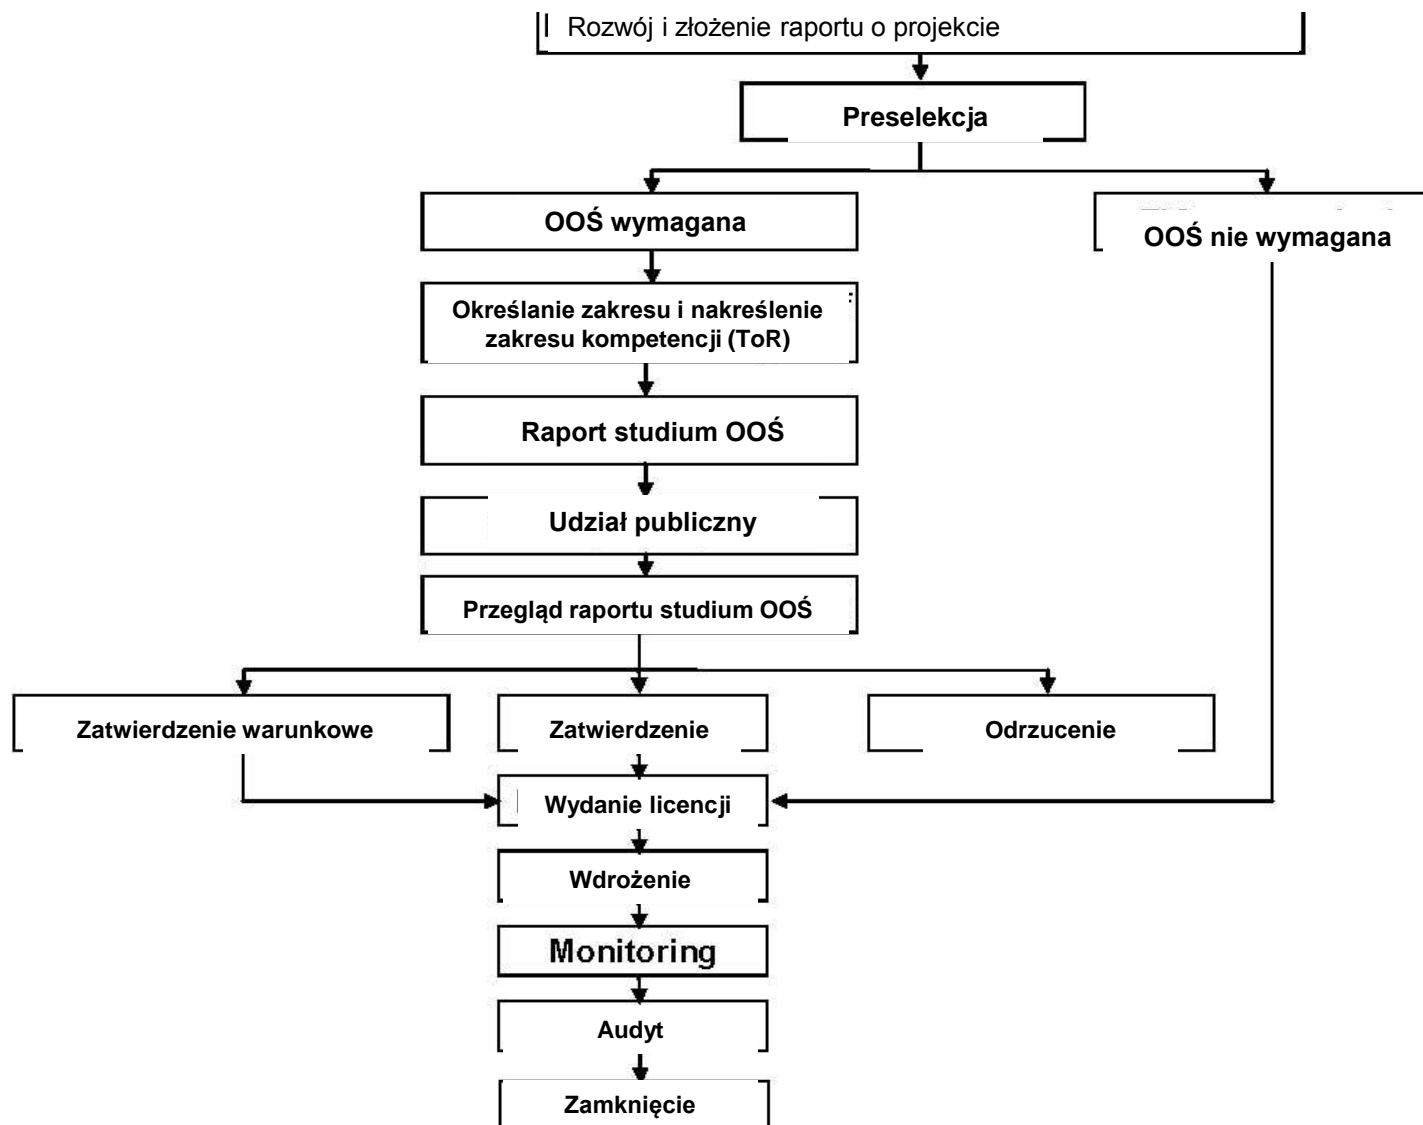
Rozwój i złożenie raportu o projekcie

Preselekcja

OOŚ wymagana

OOŚ nie wymagana

Określanie zakresu i nakreślenie zakresu kompetencji (ToR)

Raport studium OOŚ

Udział publiczny

Przegląd raportu studium OOŚ

Zatwierdzenie warunkowe

Zatwierdzenie

Odrzucenie

Wydanie licencji

Wdrożenie

Monitoring

Audyt

Zamknięcie